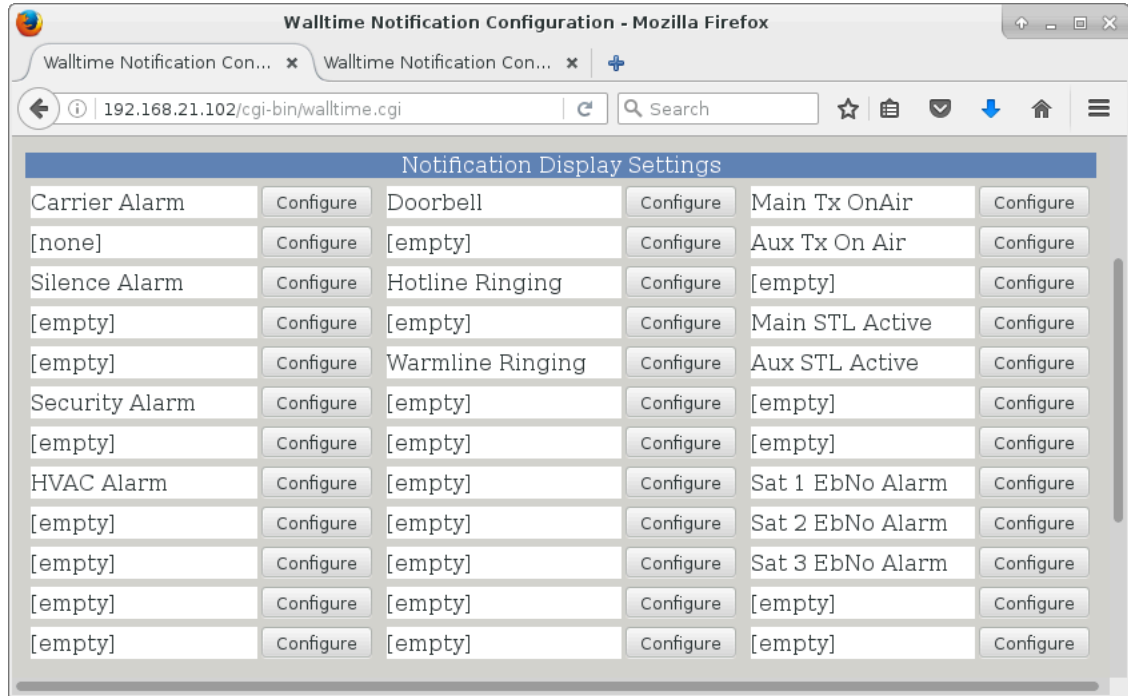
Walltime Notification Configuration - Mozilla Firefox

Walltime Notification Con... ×
Walltime Notification Con... ×

192.168.21.102/cgi-bin/walltime.cgi

Search

Notification Display Settings

| | | | | | |
|---|---|---|---|---|---|
| Carrier Alarm | Configure | Doorbell | Configure | Main Tx OnAir | Configure |
| [none] | Configure | [empty] | Configure | Aux Tx On Air | Configure |
| Silence Alarm | Configure | Hotline Ringing | Configure | [empty] | Configure |
| [empty] | Configure | [empty] | Configure | Main STL Active | Configure |
| [empty] | Configure | Warmline Ringing | Configure | Aux STL Active | Configure |
| Security Alarm | Configure | [empty] | Configure | [empty] | Configure |
| [empty] | Configure | [empty] | Configure | [empty] | Configure |
| HVAC Alarm | Configure | [empty] | Configure | Sat 1 EbNo Alarm | Configure |
| [empty] | Configure | [empty] | Configure | Sat 2 EbNo Alarm | Configure |
| [empty] | Configure | [empty] | Configure | Sat 3 EbNo Alarm | Configure |
| [empty] | Configure | [empty] | Configure | [empty] | Configure |
| [empty] | Configure | [empty] | Configure | [empty] | Configure |